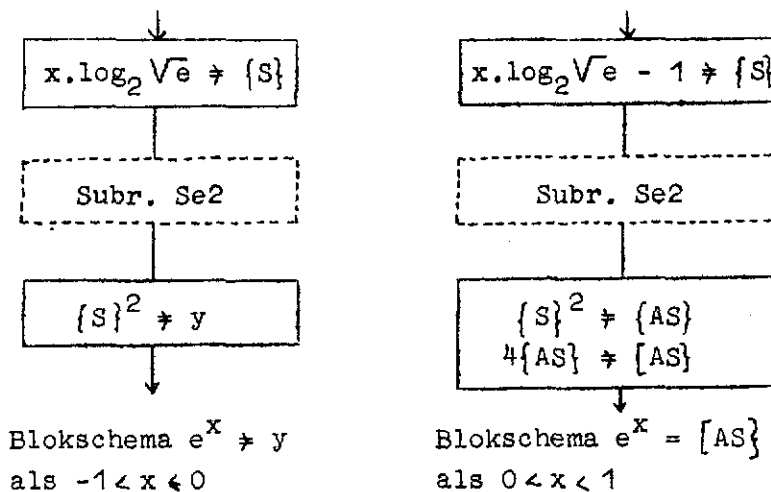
$x.\log_2\sqrt{e} \Rightarrow \{S\}$

Subr. Se2

$\{S\}^2 \Rightarrow y$

Blokschema $e^x \Rightarrow y$
als $-1 < x \leq 0$

$x.\log_2\sqrt{e} - 1 \Rightarrow \{S\}$

Subr. Se2

$\{S\}^2 \Rightarrow \{AS\}$
$4\{AS\} \Rightarrow [AS]$

Blokschema $e^x = [AS]$
als $0 < x < 1$